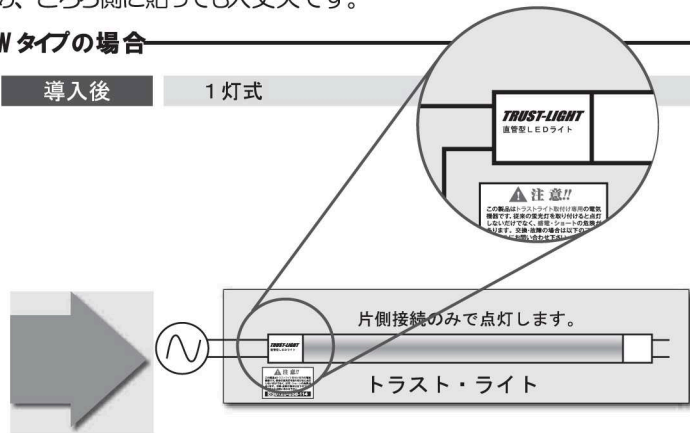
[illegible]、どちら側に貼っても大丈夫です。

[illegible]N タイプの場合

導入後

1灯式

TRUST-LIGHT
直管型LEDライト

⚠注意!!
この製品はトラストライト取付け専用の電気機器です。従来の蛍光灯を取り付けると点灯しないだけでなく、感電・ショートの危険が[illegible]ります。交換・故障の場合は以下の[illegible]

片側接続のみで点灯します。

TRUST-LIGHT

⚠注意!!

トラスト・ライト